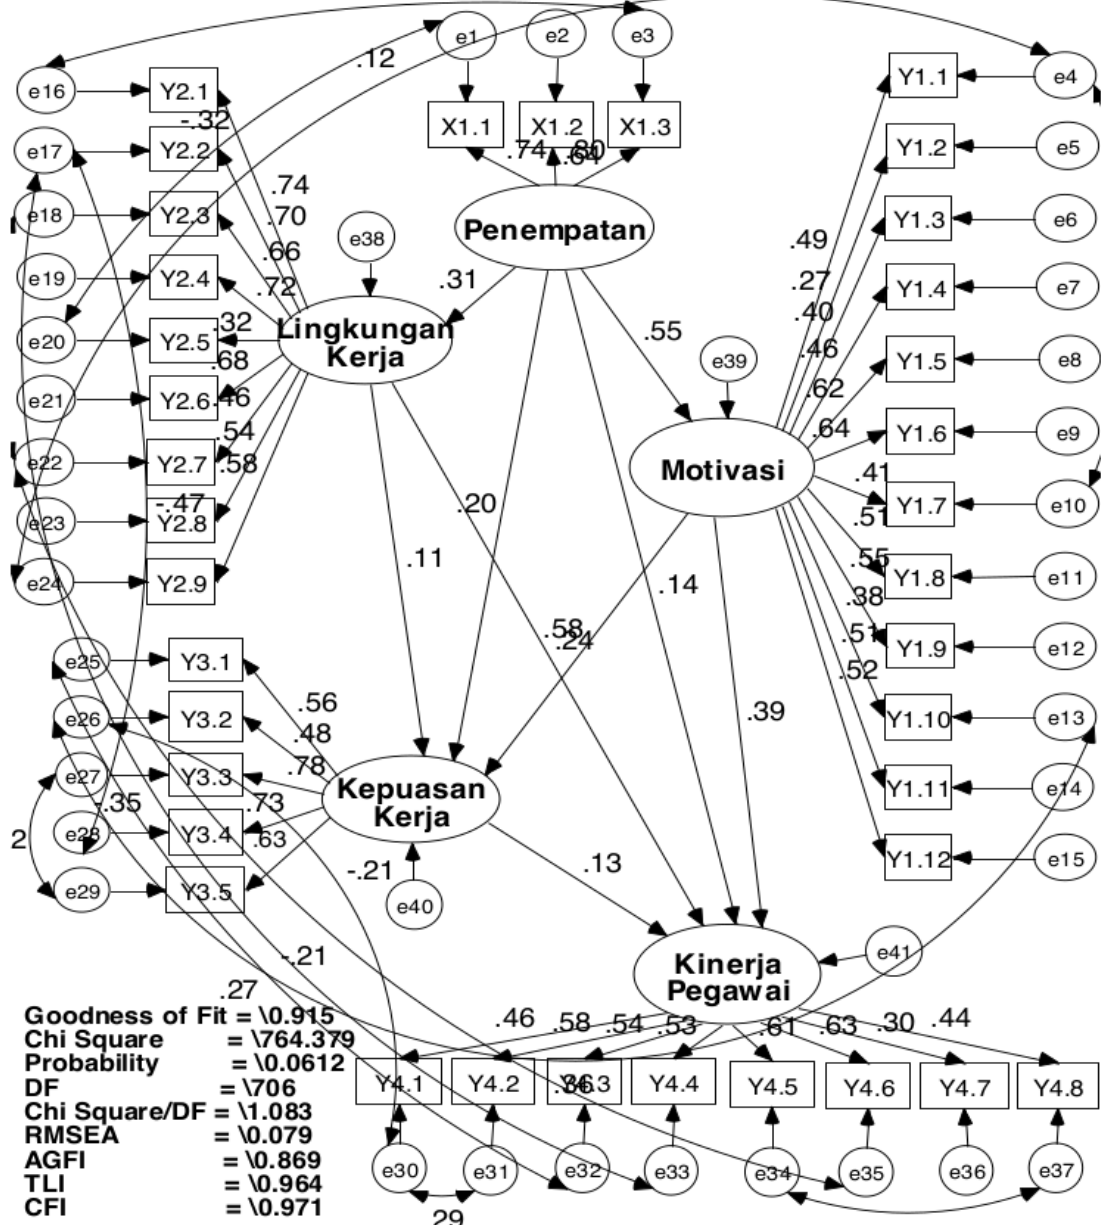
e1 e2 e3
.12
e16 Y2.1
-.32
e17 Y2.2
X1.1 X1.2 X1.3
.74 .64 .80
e18 Y2.3
.74
.70
e38
Penempatan
.66
e19 Y2.4
.72
.31
e20 Y2.5
.32
Lingkungan Kerja
.68
e21 Y2.6
.46
.54
e22 Y2.7
.58
-.47
e23 Y2.8
.20
e24 Y2.9
.11
.55
e39
Motivasi
e4 Y1.1
e5 Y1.2
e6 Y1.3
e7 Y1.4
e8 Y1.5
e9 Y1.6
e10 Y1.7
e11 Y1.8
e12 Y1.9
e13 Y1.10
e14 Y1.11
e15 Y1.12
.49
.27
.40
.46
.62
.64
.41
.51
.55
.38
.51
.52
.14
.58
.24
.39
e25 Y3.1
e26 Y3.2
e27 Y3.3
e28 Y3.4
e29 Y3.5
.56
.48
.78
.73
.63
.35
2
Kepuasan Kerja
-.21
e40
.13
-.21
.27
Kinerja Pegawai
e41
Goodness of Fit = \0.915
Chi Square = \764.379
Probability = \0.0612
DF = \706
Chi Square/DF = \1.083
RMSEA = \0.079
AGFI = \0.869
TLI = \0.964
CFI = \0.971
.46 .58 .54 .53 .61 .63 .30 .44
Y4.1 Y4.2 Y4.3 Y4.4 Y4.5 Y4.6 Y4.7 Y4.8
.36
e30 e31 e32 e33 e34 e35 e36 e37
.29